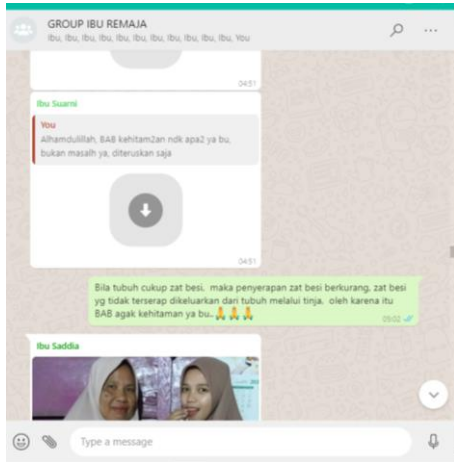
GROUP IBU REMAJA
Ibu, Ibu, Ibu, Ibu, Ibu, Ibu, Ibu, Ibu, Ibu, Ibu, Ibu, You

04:51

Ibu Suarni

You
Alhamdulillah, BAB kehitam2an ndk apa2 ya bu, bukan masalah ya, diteruskan saja

04:51

Bila tubuh cukup zat besi, maka penyerapan zat besi berkurang, zat besi yg tidak terserap dikeluarkan dari tubuh melalui tinja, oleh karena itu BAB agak kehitaman ya bu..🙏🙏🙏
05:02

Ibu Saddia

Type a message